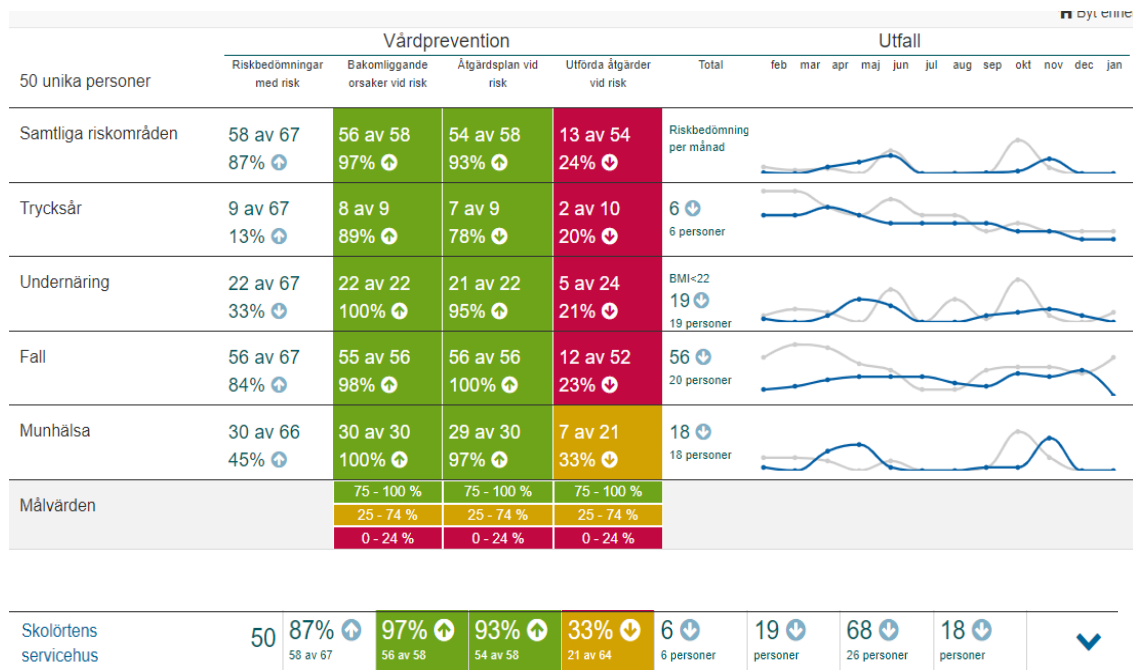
Byt enhe

| 50 unika personer | Riskbedömningar med risk | Bakomliggande orsaker vid risk | Åtgärdsplan vid risk | Utförda åtgärder vid risk | Total | feb mar apr maj jun jul aug sep okt nov dec jan |
|---|---|---|---|---|---|---|
| | Vårdprevention | | | | Utfall | |
| Samtliga riskområden | 58 av 67 87% | 56 av 58 97% | 54 av 58 93% | 13 av 54 24% | Riskbedömning per månad | |
| Trycksår | 9 av 67 13% | 8 av 9 89% | 7 av 9 78% | 2 av 10 20% | 6 6 personer | |
| Undernäring | 22 av 67 33% | 22 av 22 100% | 21 av 22 95% | 5 av 24 21% | BMI<22 19 19 personer | |
| Fall | 56 av 67 84% | 55 av 56 98% | 56 av 56 100% | 12 av 52 23% | 56 20 personer | |
| Munhälsa | 30 av 66 45% | 30 av 30 100% | 29 av 30 97% | 7 av 21 33% | 18 18 personer | |
| Målvärden | | 75 - 100 % 25 - 74 % 0 - 24 % | 75 - 100 % 25 - 74 % 0 - 24 % | 75 - 100 % 25 - 74 % 0 - 24 % | | |

| Skolörtens servicehus | 50 | 87% 58 av 67 | 97% 56 av 58 | 93% 54 av 58 | 33% 21 av 64 | 6 6 personer | 19 personer | 68 26 personer | 18 personer |
|---|---|---|---|---|---|---|---|---|---|